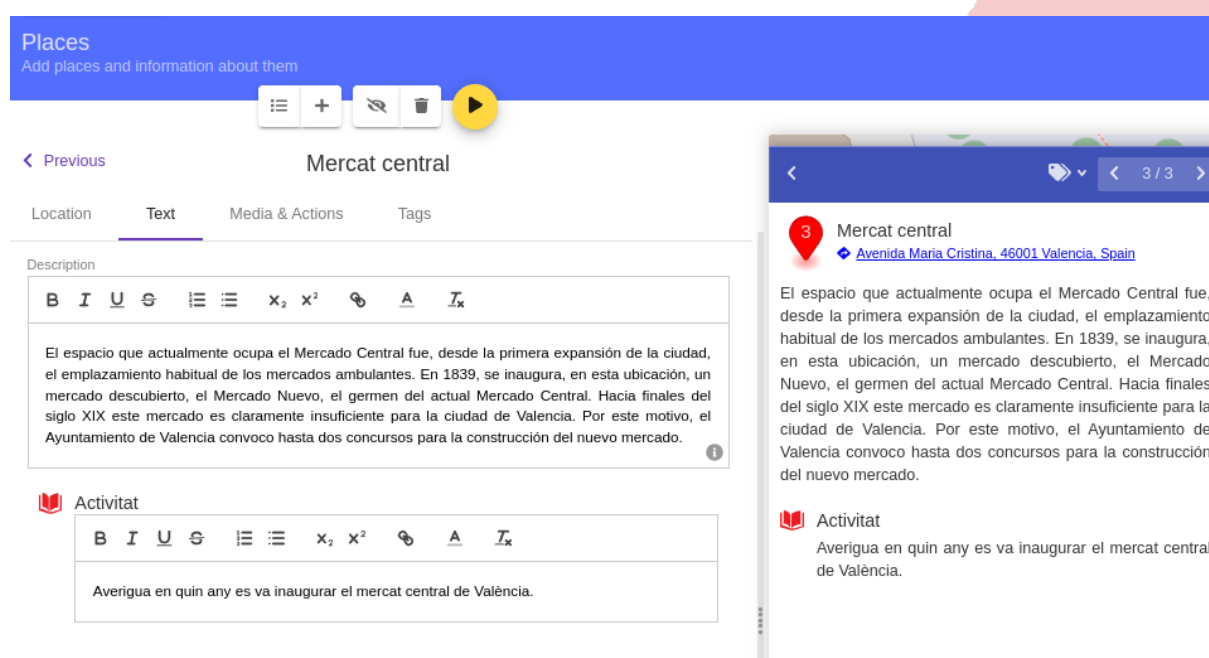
Places
Add places and information about them

Previous

Mercat central

Location Text Media & Actions Tags

Description

B I U S $x_2$ $x^2$ A $T_x$

El espacio que actualmente ocupa el Mercado Central fue, desde la primera expansión de la ciudad, el emplazamiento habitual de los mercados ambulantes. En 1839, se inaugura, en esta ubicación, un mercado descubierto, el Mercado Nuevo, el germen del actual Mercado Central. Hacia finales del siglo XIX este mercado es claramente insuficiente para la ciudad de Valencia. Por este motivo, el Ayuntamiento de Valencia convoco hasta dos concursos para la construcción del nuevo mercado.

Activitat

B I U S $x_2$ $x^2$ A $T_x$

Averigua en quin any es va inaugurar el mercat central de València.

3/3

3

Mercat central
Avenida Maria Cristina, 46001 Valencia, Spain

El espacio que actualmente ocupa el Mercado Central fue, desde la primera expansión de la ciudad, el emplazamiento habitual de los mercados ambulantes. En 1839, se inaugura, en esta ubicación, un mercado descubierto, el Mercado Nuevo, el germen del actual Mercado Central. Hacia finales del siglo XIX este mercado es claramente insuficiente para la ciudad de Valencia. Por este motivo, el Ayuntamiento de Valencia convoco hasta dos concursos para la construcción del nuevo mercado.

Activitat

Averigua en quin any es va inaugurar el mercat central de València.